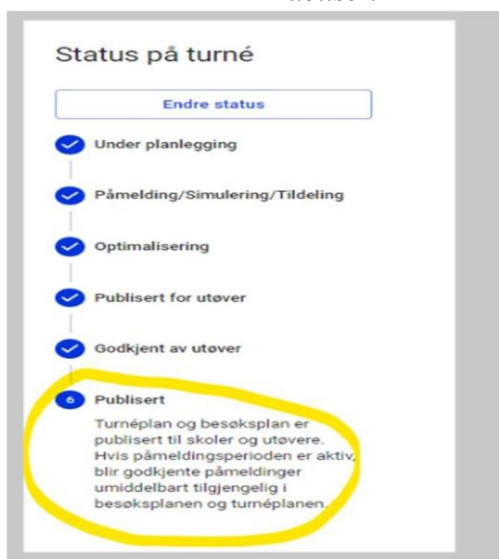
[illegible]

Status på turné

Endre status

Under planlegging

Påmelding/Simulering/Tildeling

Optimalisering

Publisert for utøver

Godkjent av utøver

6

Publisert

Turnéplan og besøksplan er publisert til skoler og utøvere. Hvis påmeldingsperioden er aktiv, blir godkjente påmeldinger umiddelbart tilgjengelig i besøksplanen og turnéplanen.